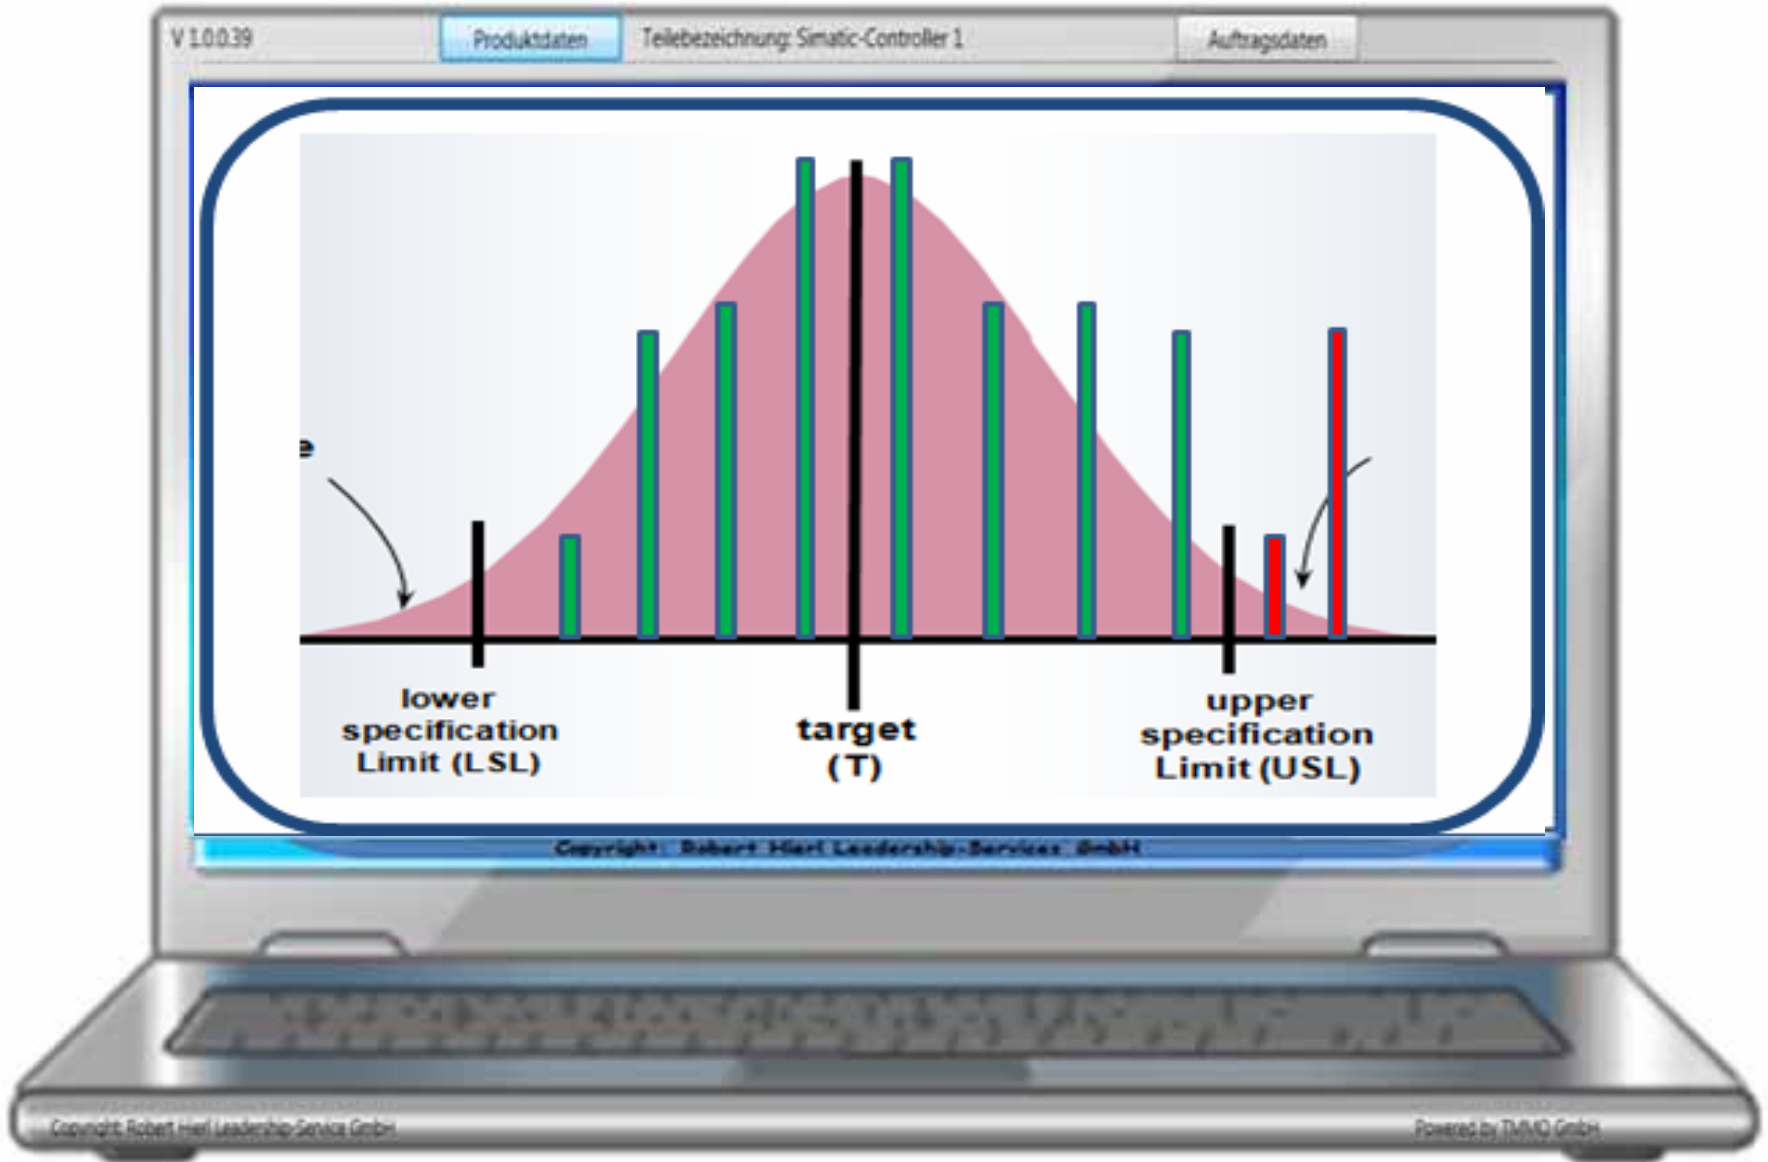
V 1.0.0.39

Produktdaten

Teilebezeichnung: Simatic-Controller 1

Auftragsdaten

e

lower specification Limit (LSL)

target (T)

upper specification Limit (USL)

Copyright: Robert Hierl Leadership-Services GmbH

Copyright: Robert Hierl Leadership-Service GmbH

Powered by TMMO GmbH